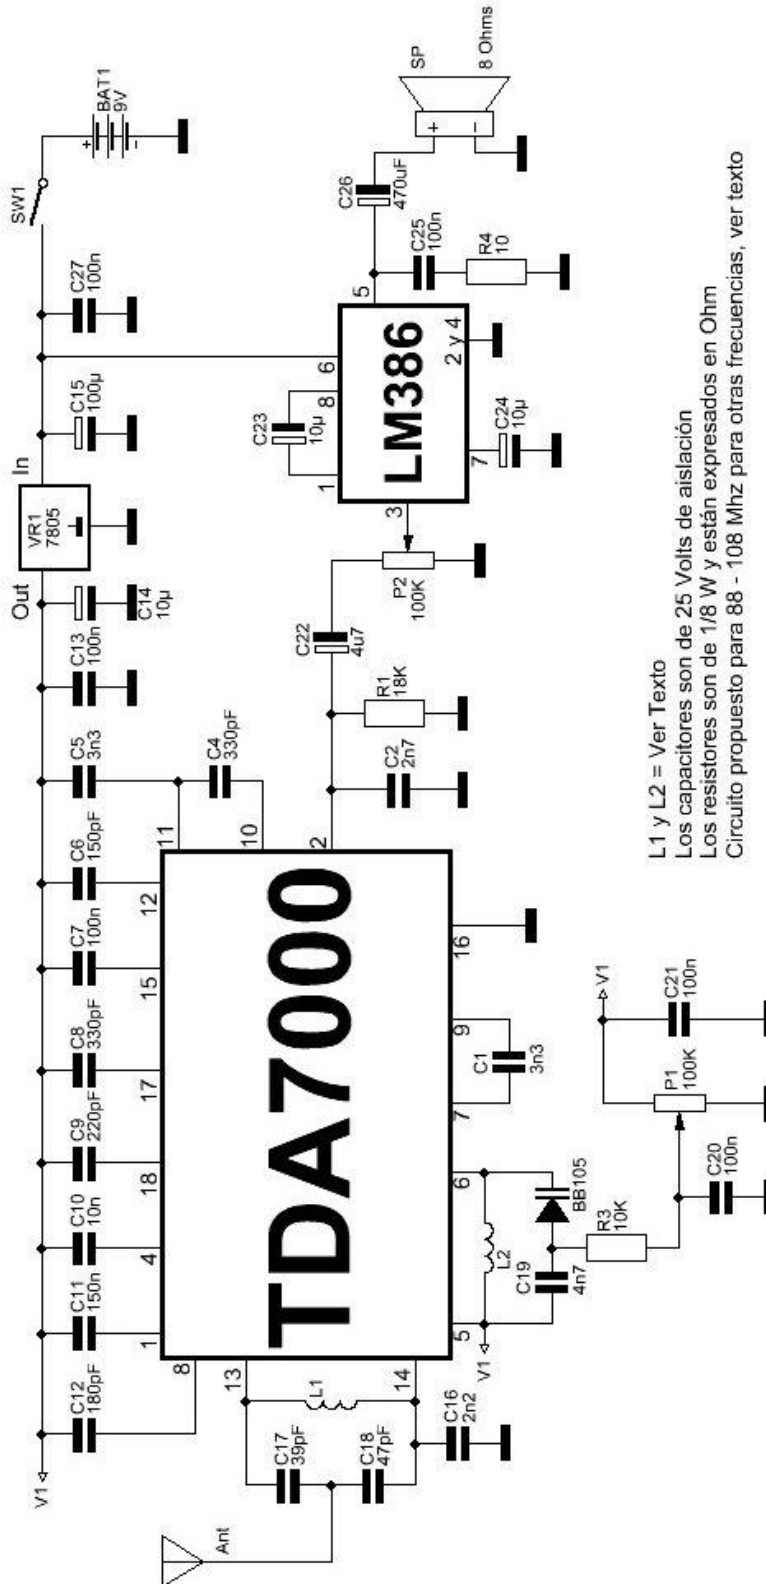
V1
C12
180pF
8
C11
150n
1
C10
10n
4
C9
220pF
18
C8
330pF
17
C7
100n
15
C6
150pF
12
C5
3n3
11
C4
330pF
10
C13
100n
Out
C14
10µ
VR1
7805
In
C15
100µ
C27
100n
SW1
BAT1
9V
TDA7000
13
14
L1
C17
39pF
C18
47pF
C16
2n2
Ant
5
V1
L2
C19
4n7
6
BB105
R3
10K
7
9
C1
3n3
16
2
C2
2n7
R1
18K
C22
4u7
P2
100K
3
LM386
1
8
C23
10µ
6
7
C24
10µ
2 y 4
5
C25
100n
R4
10
C26
470uF
SP
8 Ohms
+
-
P1
100K
C20
100n
C21
100n
V1

L1 y L2 = Ver Texto
Los capacitores son de 25 Volts de aislación
Los resistores son de 1/8 W y están expresados en Ohm
Circuito propuesto para 88 - 108 Mhz para otras frecuencias, ver texto